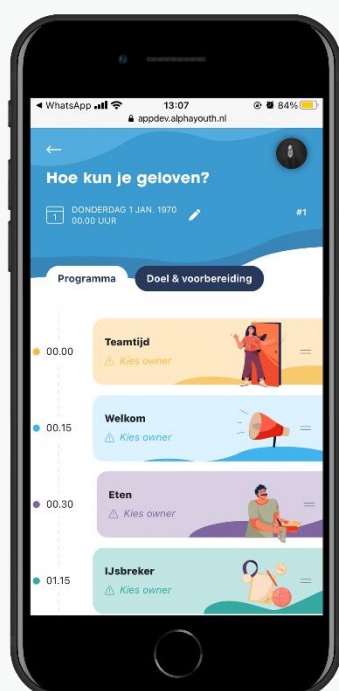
◄ WhatsApp 13:07 84%
appdev.alphayouth.nl

Hoe kun je geloven?

1 DONDERDAG 1 JAN. 1970
00.00 UUR

#1

Programma
Doel & voorbereiding

00.00
Teamtijd
Kies owner

00.15
Welkom
Kies owner

00.30
Eten
Kies owner

01.15
IJsbreker
Kies owner